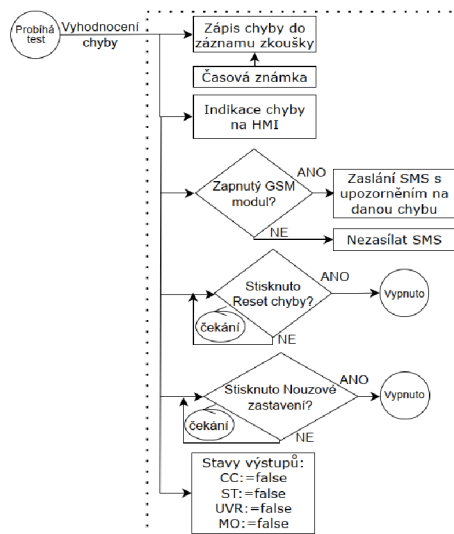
Probíhá test

Vyhodnocení chyby

Zápis chyby do záznamu zkoušky

Časová známka

Indikace chyby na HMI

Zapnutý GSM modul?

ANO

Zaslání SMS s upozorněním na danou chybu

NE

Nezasílat SMS

Stisknuto Reset chyby?

ANO

Vypnuto

čekání

NE

Stisknuto Nouzové zastavení?

ANO

Vypnuto

čekání

NE

Stavy výstupů:
CC:=false
ST:=false
UVR:=false
MO:=false